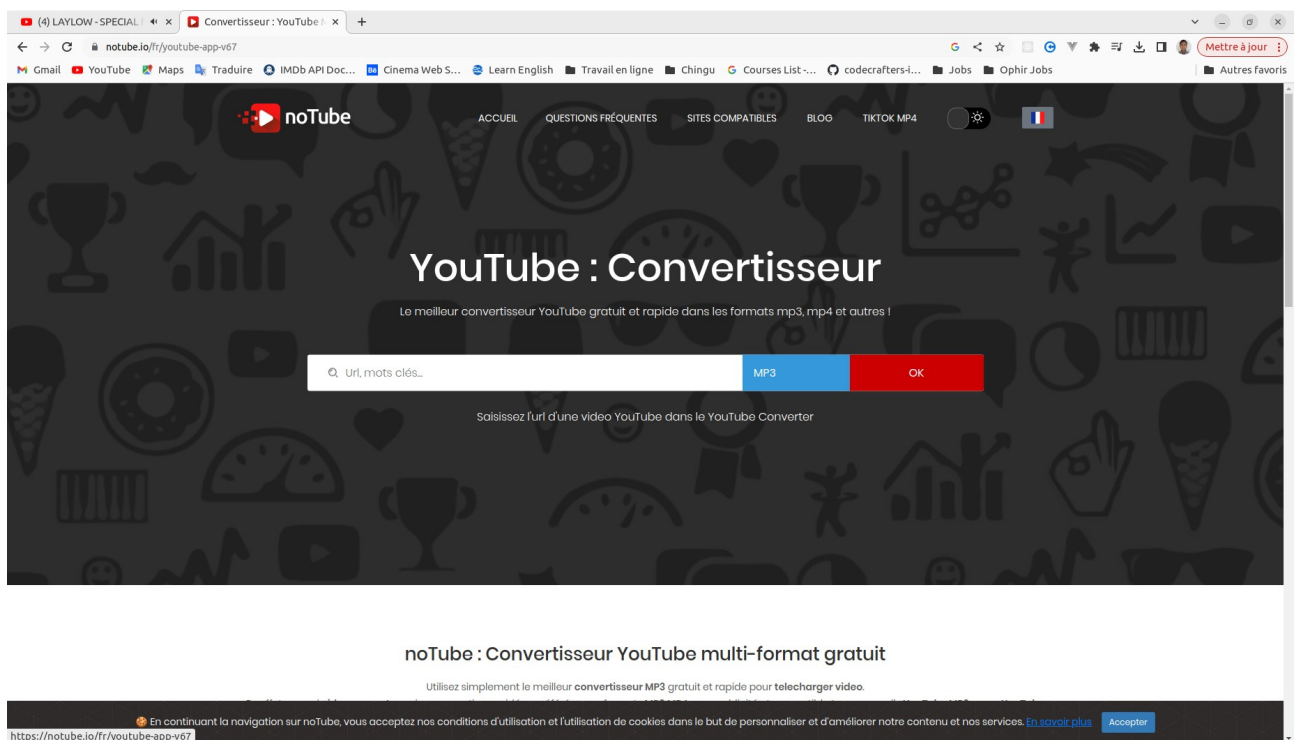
(4) LAYLOW - SPECIAL | ×
Convertisseur : YouTube ×
+

notube.io/fr/youtube-app-v67

Mettre à jour

Gmail YouTube Maps Traduire IMDb API Doc... Cinema Web S... Learn English Travail en ligne Chingu Courses List -... codecrafters-i... Jobs Ophir Jobs Autres favoris

noTube

ACCUEIL QUESTIONS FRÉQUENTES SITES COMPATIBLES BLOG TIKTOK MP4

YouTube : Convertisseur

Le meilleur convertisseur YouTube gratuit et rapide dans les formats mp3, mp4 et autres !

Url, mots clés...

MP3

OK

Saisissez l'url d'une video YouTube dans le YouTube Converter

noTube : Convertisseur YouTube multi-format gratuit

Utilisez simplement le meilleur **convertisseur MP3** gratuit et rapide pour **telecharger video**.

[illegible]

En continuant la navigation sur noTube, vous acceptez nos conditions d'utilisation et l'utilisation de cookies dans le but de personnaliser et d'améliorer notre contenu et nos services. En savoir plus

Accepter

https://notube.io/fr/youtube-app-v67